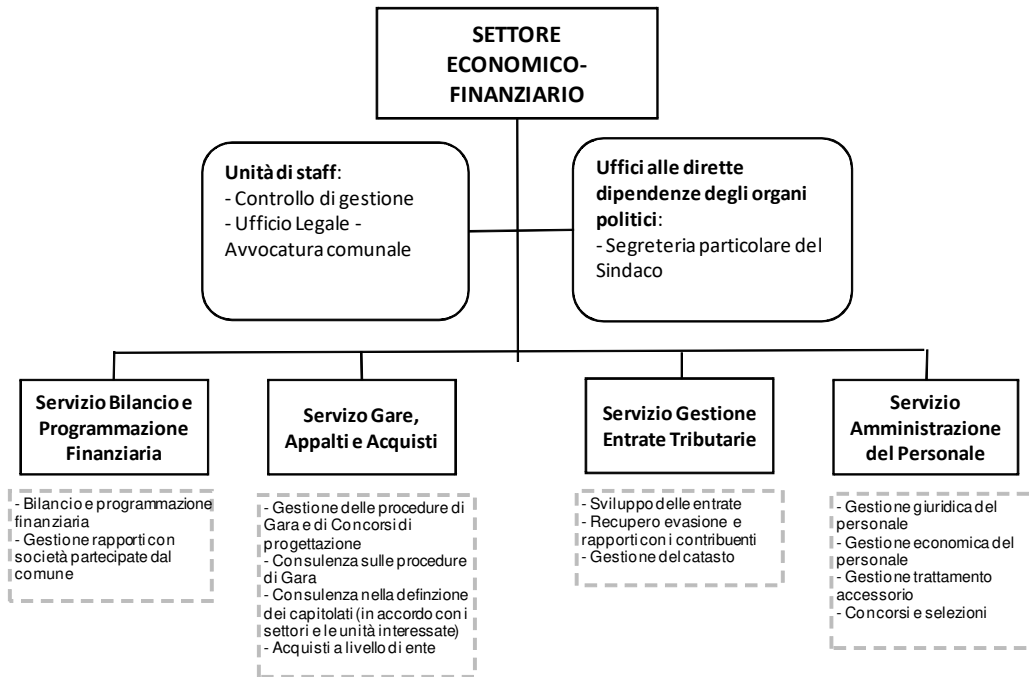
SETTORE ECONOMICO-FINANZIARIO

Unità di staff:
- Controllo di gestione
- Ufficio Legale - Avvocatura comunale

Uffici alle dirette dipendenze degli organi politici:
- Segreteria particolare del Sindaco

Servizio Bilancio e Programmazione Finanziaria

- Bilancio e programmazione finanziaria
- Gestione rapporti con società partecipate dal comune

Servizo Gare, Appalti e Acquisti

- Gestione delle procedure di Gara e di Concorsi di progettazione
- Consulenza sulle procedure di Gara
- Consulenza nella defin​zione dei capitolati (in accordo con i settori e le unità interessate)
- Acquisti a livello di ente

Servizio Gestione Entrate Tributarie

- Sviluppo delle entrate
- Recupero evasione e rapporti con i contribuenti
- Gestione del catasto

Servizio Amministrazione del Personale

- Gestione giuridica del personale
- Gestione economica del personale
- Gestione trattamento accessorio
- Concorsi e selezioni